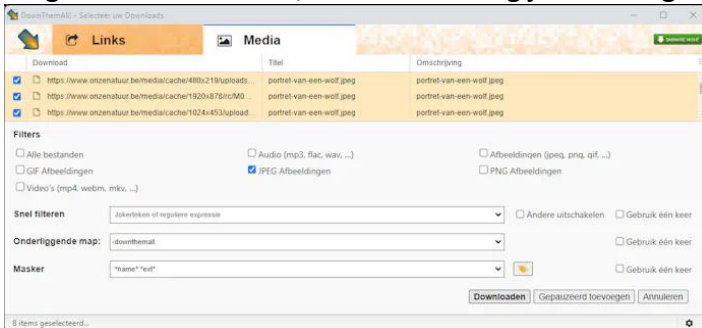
DownThemAll! - Selecteer uw Downloads

Links

Media

Download | Titel | Omschrijving

https://www.onzenatuur.be/media/cache/480x219/uploads... | portret-van-een-wolf.jpeg | portret-van-een-wolf.jpeg

https://www.onzenatuur.be/media/cache/1920x878/rc/M0... | portret-van-een-wolf.jpeg | portret-van-een-wolf.jpeg

https://www.onzenatuur.be/media/cache/1024x453/upload... | portret-van-een-wolf.jpeg | portret-van-een-wolf.jpeg

Filters

Alle bestanden

Audio (mp3, flac, wav, ...)

Afbeeldingen (jpeg, png, gif, ...)

GIF Afbeeldingen

JPEG Afbeeldingen

PNG Afbeeldingen

Video's (mp4, webm, mkv, ...)

Snel filteren

Jokertekens of reguliere expressie

Andere uitschakelen

Gebruik één keer

Onderliggende map:

downthemall

Gebruik één keer

Masker

*name*.*ext*

Gebruik één keer

Downloaden

Gepauzeerd toevoegen

Annuleren

8 items geselecteerd...